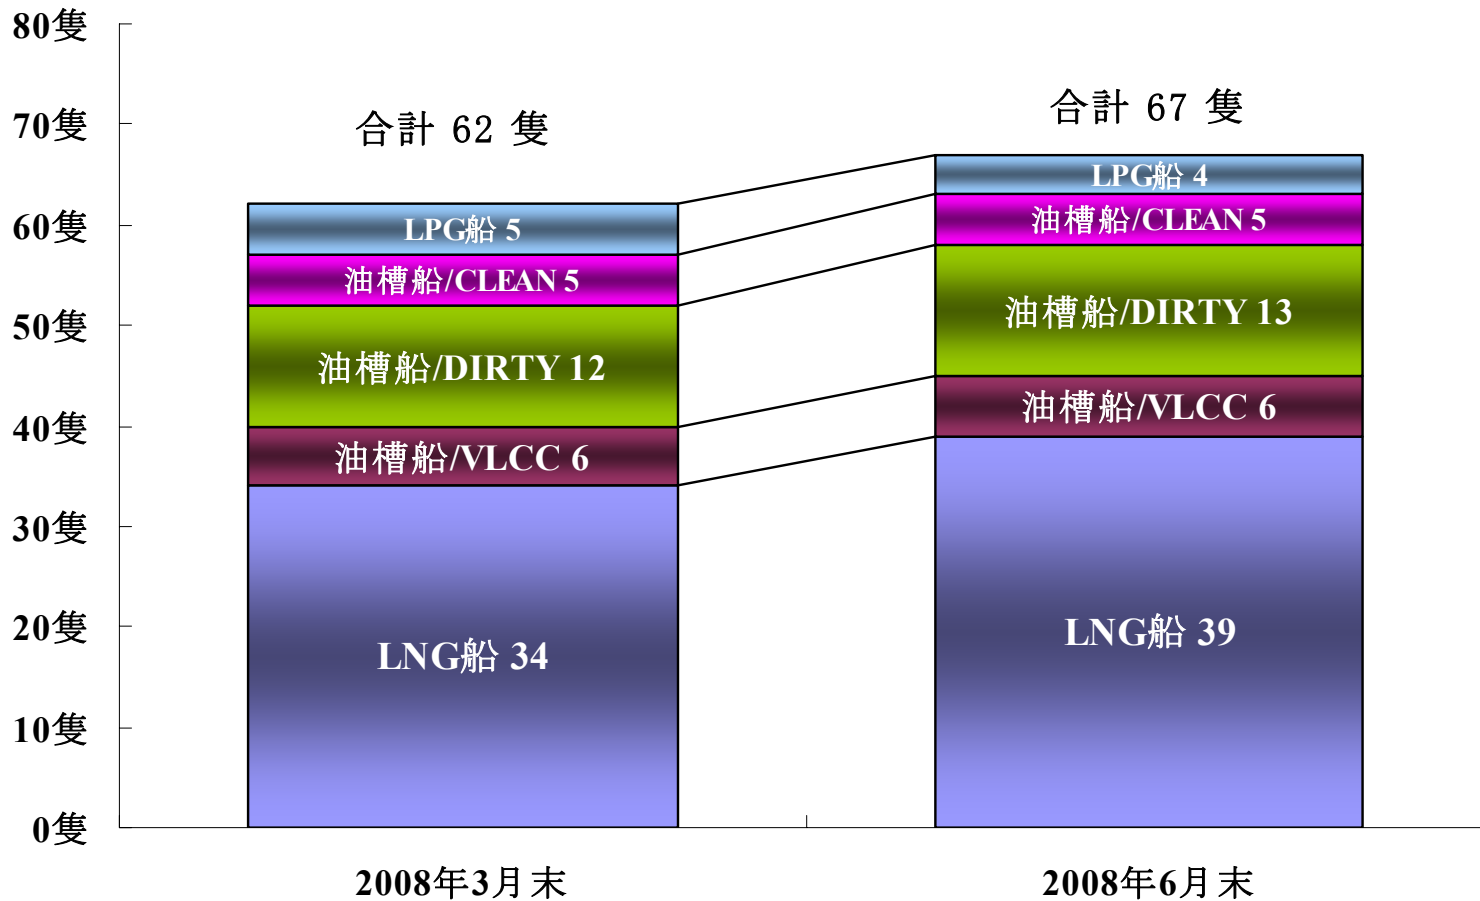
80隻
70隻
60隻
50隻
40隻
30隻
20隻
10隻
0隻

合計 62 隻

LPG船 5
油槽船/CLEAN 5
油槽船/DIRTY 12
油槽船/VLCC 6
LNG船 34

合計 67 隻

LPG船 4
油槽船/CLEAN 5
油槽船/DIRTY 13
油槽船/VLCC 6
LNG船 39

2008年3月末
2008年6月末